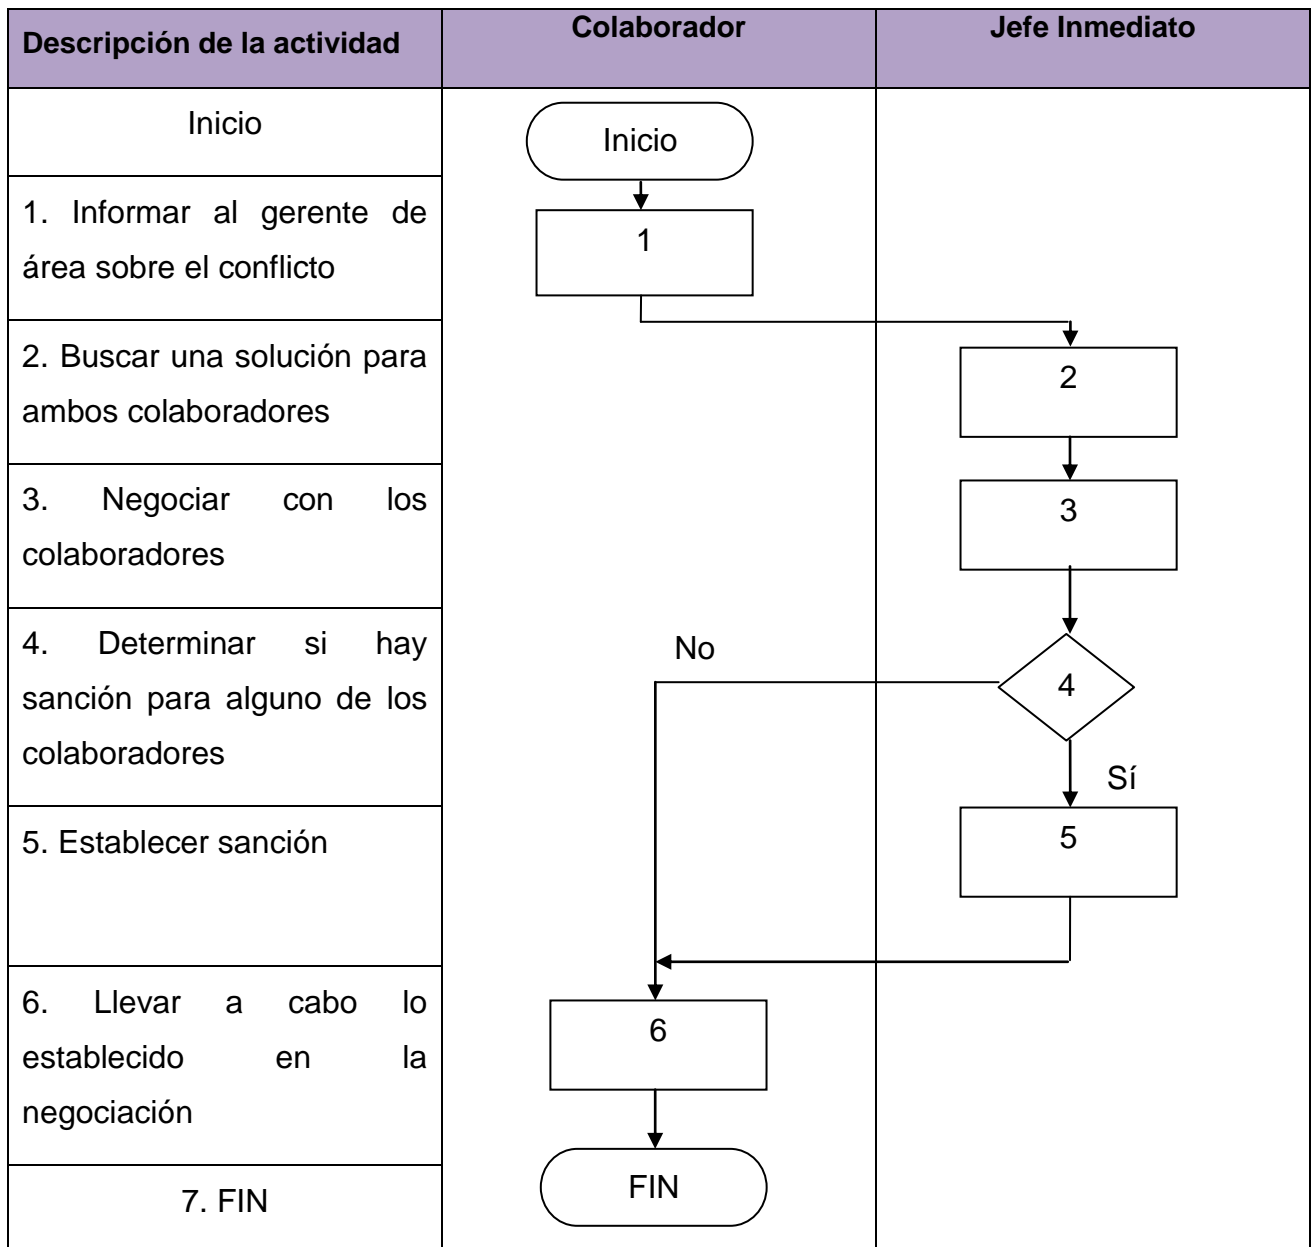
| Descripción de la actividad | Colaborador | Jefe Inmediato |
|---|---|---|
| Inicio | Inicio | |
| 1. Informar al gerente de área sobre el conflicto | 1 | |
| 2. Buscar una solución para ambos colaboradores | | 2 |
| 3. Negociar con los colaboradores | | 3 |
| 4. Determinar si hay sanción para alguno de los colaboradores | No | 4 |
| 5. Establecer sanción | | Sí 5 |
| 6. Llevar a cabo lo establecido en la negociación | 6 | |
| 7. FIN | FIN | |